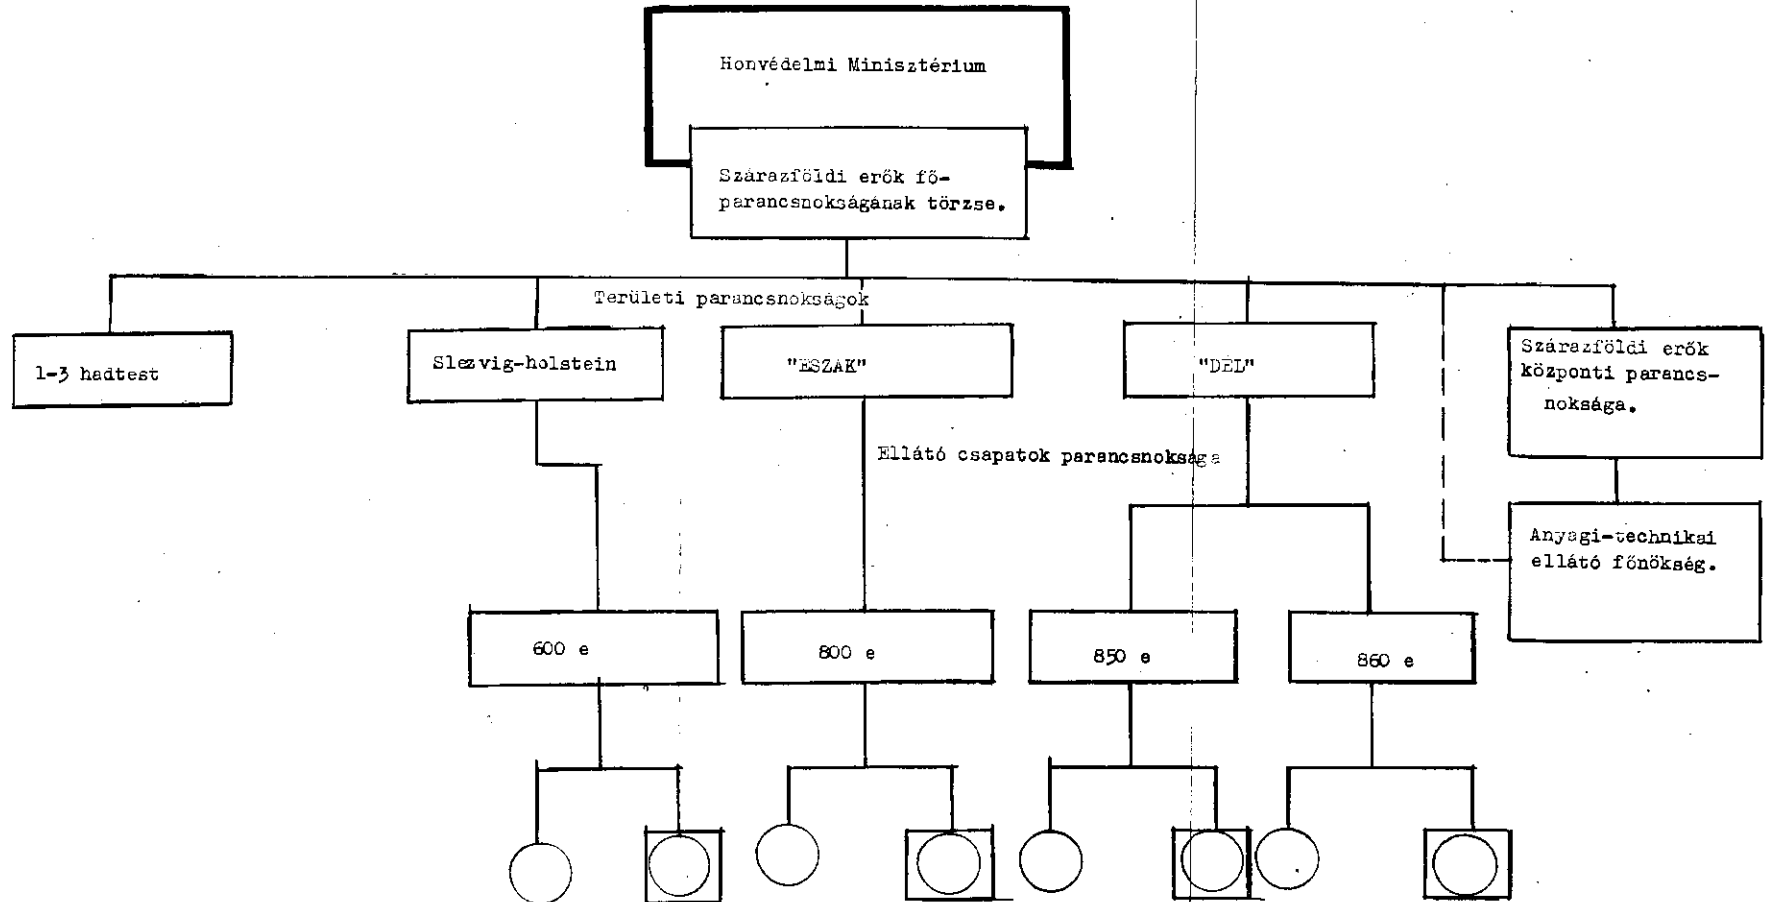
Honvédelmi Minisztérium

Szárazföldi erők fő-parancsnokságának törzse.

Területi parancsnokságok

1-3 hadtest

Slezvig-holstein

"ESZAK"

"DEL"

Szárazföldi erők központi parancsnoksága.

Ellátó csapatok parancsnoksága

Anyagi-technikai ellátó főnökség.

600 e

800 e

850 e

860 e